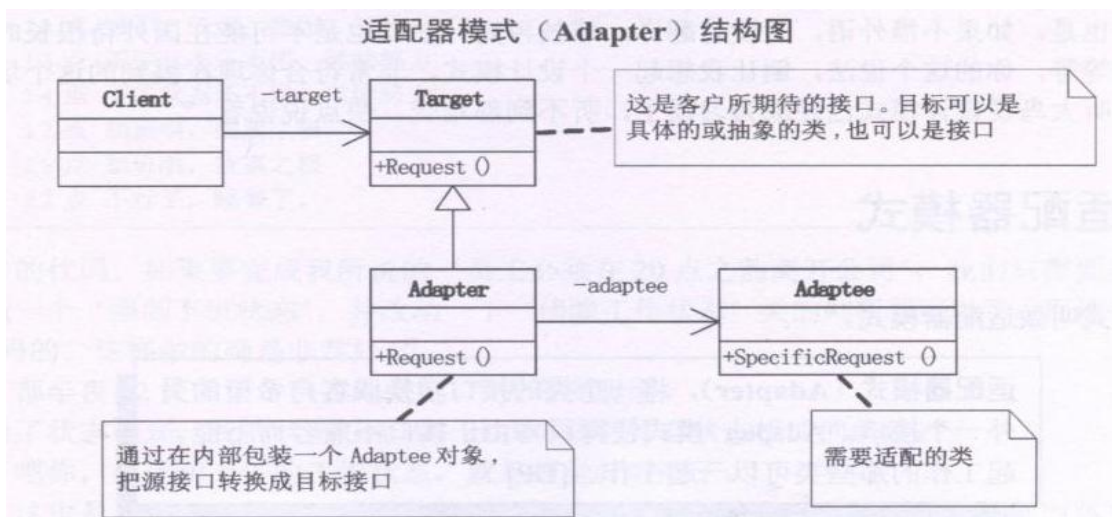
适配器模式（Adapter）结构图

Client

-target

Target

+Request ()

这是客户所期待的接口。目标可以是具体的或抽象的类，也可以是接口

Adapter

-adaptee

Adaptee

+Request ()

+SpecificRequest ()

通过在内部包装一个 Adaptee 对象，把源接口转换成目标接口

需要适配的类